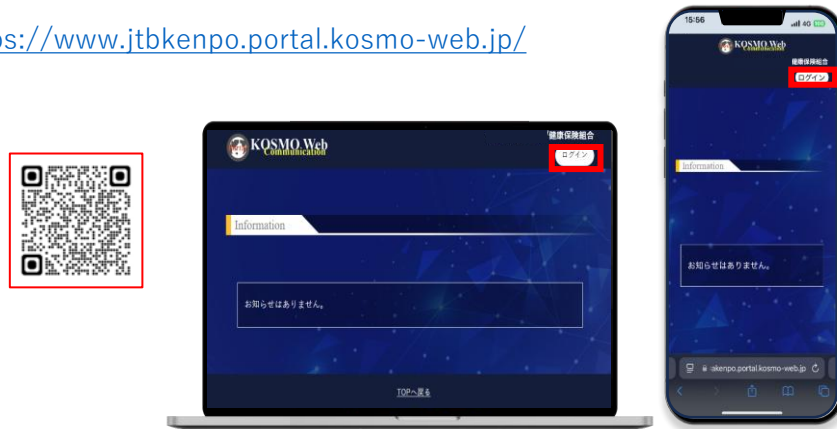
ps://www.jtbkenpo.portal.kosmo-web.jp/

KOSMO Web Communication
健康保険組合
ログイン

Information

お知らせはありません。

TOPへ戻る

15:56
4G

KOSMO Web Communication
健康保険組合
ログイン

Information

お知らせはありません。

akenpo.portal.kosmo-web.jp